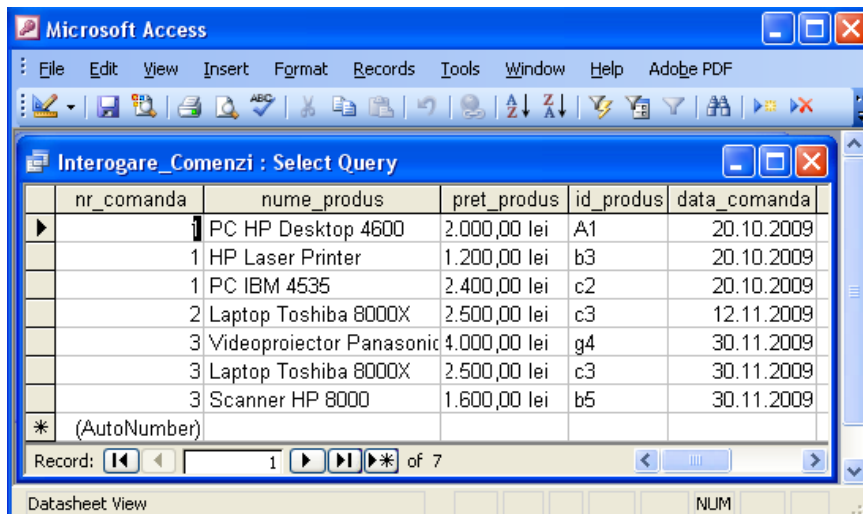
Microsoft Access

File Edit View Insert Format Records Tools Window Help Adobe PDF

Interogare_Comenzi : Select Query

| nr_comanda | nume_produs | pret_produs | id_produs | data_comanda |
|---|---|---|---|---|
| 1 | PC HP Desktop 4600 | 2.000,00 lei | A1 | 20.10.2009 |
| 1 | HP Laser Printer | 1.200,00 lei | b3 | 20.10.2009 |
| 1 | PC IBM 4535 | 2.400,00 lei | c2 | 20.10.2009 |
| 2 | Laptop Toshiba 8000X | 2.500,00 lei | c3 | 12.11.2009 |
| 3 | Videoproiector Panasonic | 4.000,00 lei | g4 | 30.11.2009 |
| 3 | Laptop Toshiba 8000X | 2.500,00 lei | c3 | 30.11.2009 |
| 3 | Scanner HP 8000 | 1.600,00 lei | b5 | 30.11.2009 |
| (AutoNumber) | | | | |

Record: 1 of 7

Datasheet View NUM